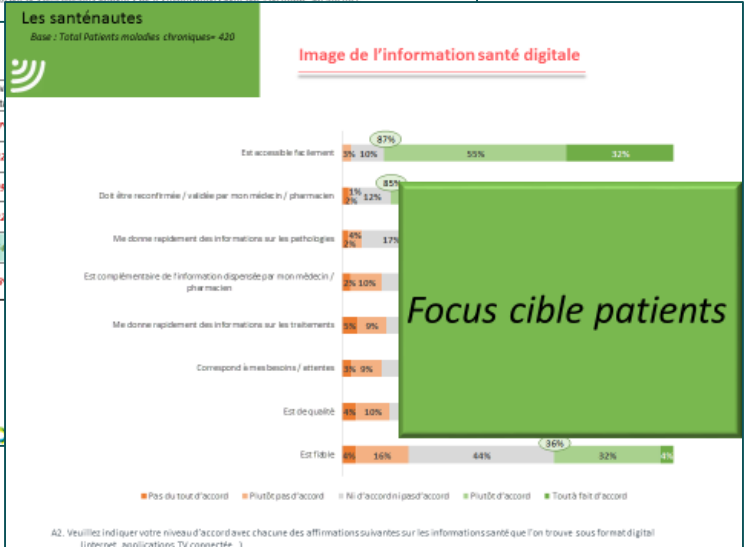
Les santénautes

Base : Total Patients maladies chroniques= 420

Image de l'information santé digitale

Est accessible facilement 3% 10% 55% 32% 87%

Doit être reconfirmée / validée par mon médecin / pharmacien 1% 2% 12% 85%

Me donne rapidement des informations sur les pathologies 4% 2% 17%

Est complémentaire de l'information dispensée par mon médecin / pharmacien 2% 10%

Me donne rapidement des informations sur les traitements 5% 9%

Correspond à mes besoins / attentes 3% 9%

Est de qualité 4% 10%

Est fiable 4% 16% 44% 32% 4% 36%

Pas du tout d'accord Plutôt pas d'accord Ni d'accord ni pas d'accord Plutôt d'accord Tout à fait d'accord

Focus cible patients

A2. Veuillez indiquer votre niveau d'accord avec chacune des affirmations suivantes sur les informations santé que l'on trouve sous format digital (internet, applications TV connectée...)